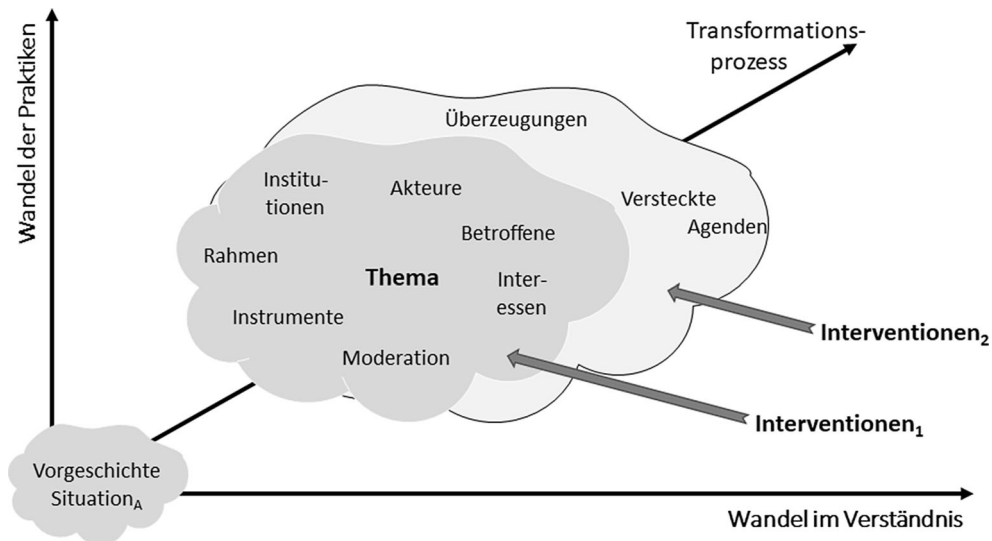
Wandel der Praktiken

Transformationsprozess

Überzeugungen

Institutionen

Akteure

Versteckte Agenden

Betroffene

Rahmen

Thema

Interessen

Instrumente

Moderation

Interventionen$_2$

Interventionen$_1$

Vorgeschichte Situation$_A$

Wandel im Verständnis